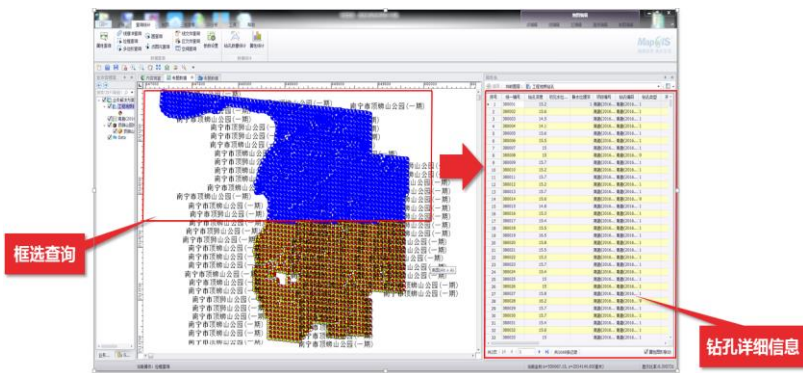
框选查询

钻孔详细信息

MapGIS

南宁市顶狮山公园（一期）
南宁市顶狮山公园（一期）
南宁市顶狮山公园（一期）
南宁市顶狮山公园（一期）
南宁市顶狮山公园（一期）
南宁市顶狮山公园（一期）
南宁市顶狮山公园（一期）
南宁市顶狮山公园（一期）
南宁市顶狮山公园（一期）
南宁市顶狮山公园（一期）
南宁市顶狮山公园（一期）
南宁市顶狮山公园（一期）
南宁市顶狮山公园（一期）
南宁市顶狮山公园（一期）
南宁市顶狮山公园（一期）
南宁市顶狮山公园（一期）
南宁市顶狮山公园（一期）
南宁市顶狮山公园（一期）
南宁市顶狮山公园（一期）
南宁市顶狮山公园（一期）
南宁市顶狮山公园（一期）
南宁市顶狮山公园（一期）
南宁市顶狮山公园（一期）

工程地质钻孔